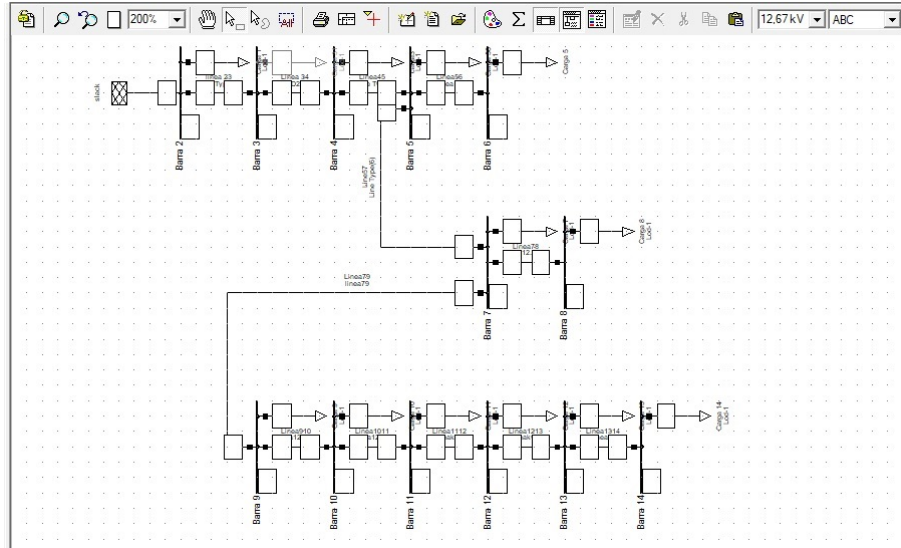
200%
12,67 kV
ABC

slack
Linea 23
Linea 34
Linea45
Linea56
Carga 5
Barra 2
Barra 3
Barra 4
Barra 5
Barra 6
Linea57
Line Type(6)
Linea78
Carga 8
Lod-1
Linea79
linea79
Barra 7
Barra 8
Linea910
Linea1011
Linea1112
Linea1213
Linea1314
Carga 14
Lod-1
Barra 9
Barra 10
Barra 11
Barra 12
Barra 13
Barra 14